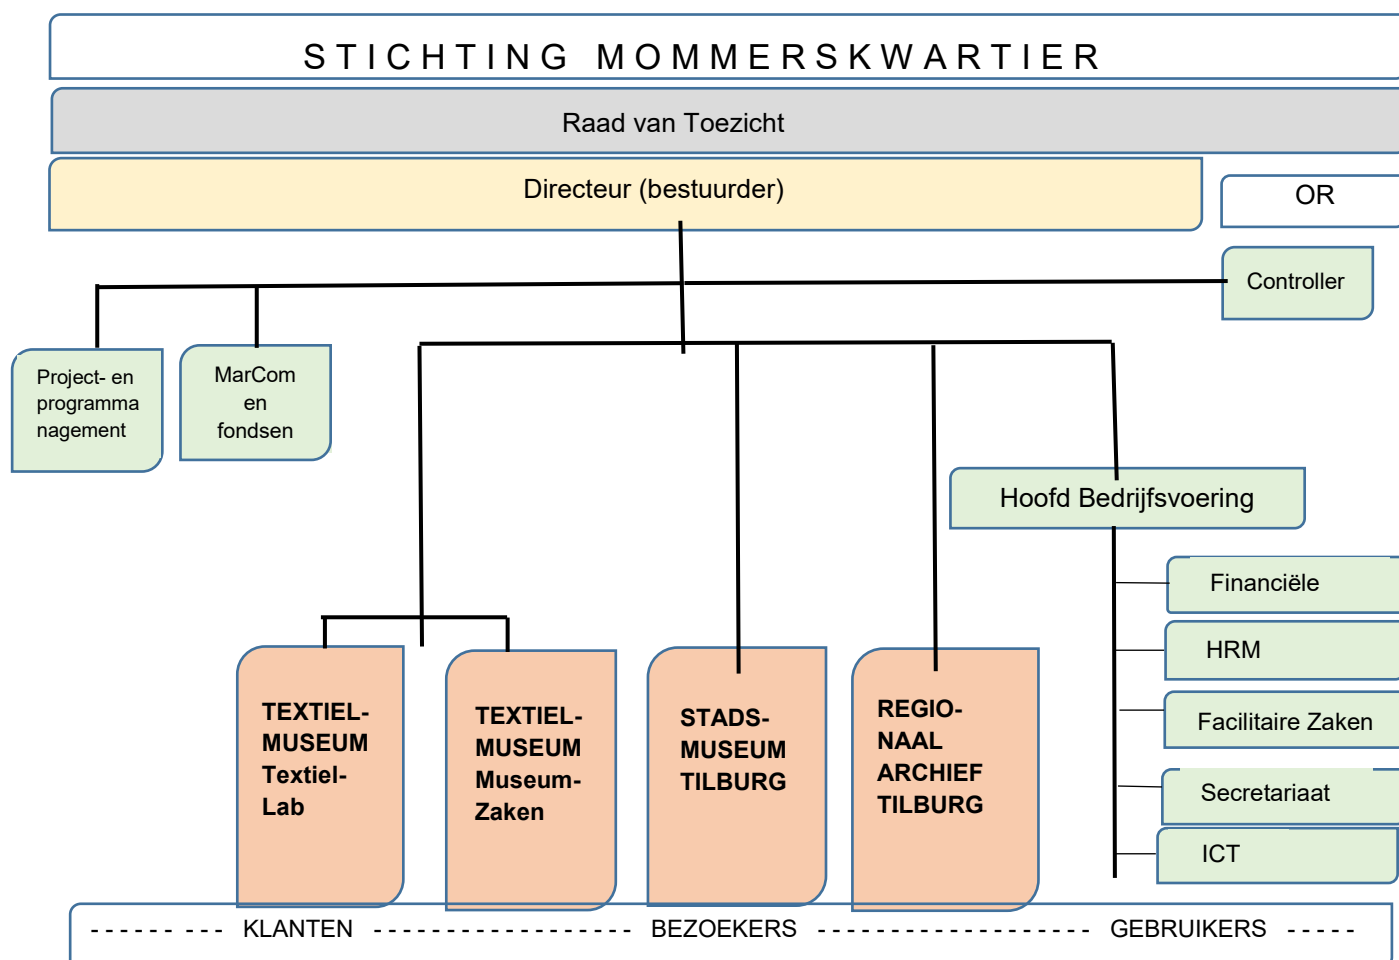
STICHTING MOMMERSKWARTIER

Raad van Toezicht

Directeur (bestuurder)

OR

Controller

Project- en programmanagement

MarCom en fondsen

Hoofd Bedrijfsvoering

Financiële

HRM

Facilitaire Zaken

Secretariaat

ICT

TEXTIEL-MUSEUM Textiel-Lab

TEXTIEL-MUSEUM Museum-Zaken

STADS-MUSEUM TILBURG

REGIO-NAAL ARCHIEF TILBURG

- - - - - - - - - KLANTEN - - - - - - - - - - - - - - - - - - BEZOEKERS - - - - - - - - - - - - - - - - - - - GEBRUIKERS - - - - -